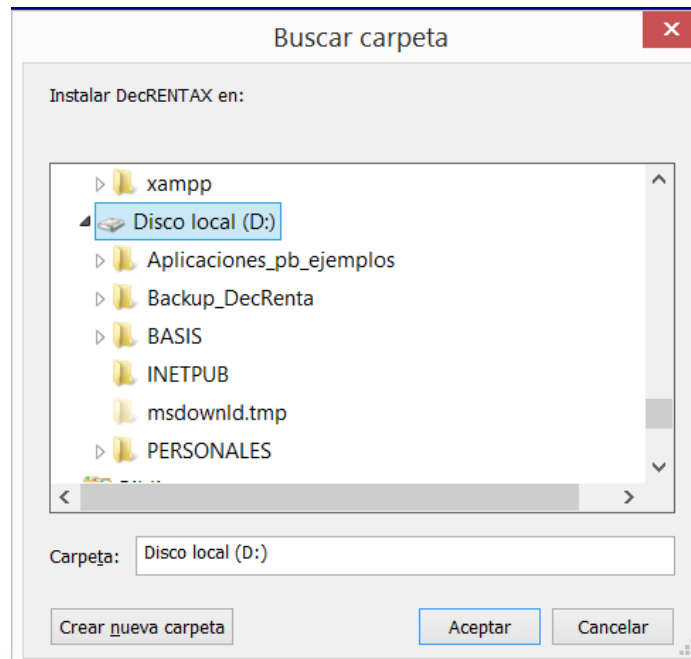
Buscar carpeta

Instalar DecRENTAX en:

xampp
Disco local (D:)
Aplicaciones_pb_ejemplos
Backup_DecRenta
BASIS
INETPUB
msdownld.tmp
PERSONALES
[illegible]

Carpeta: Disco local (D:)

Crear nueva carpeta
Aceptar
Cancelar